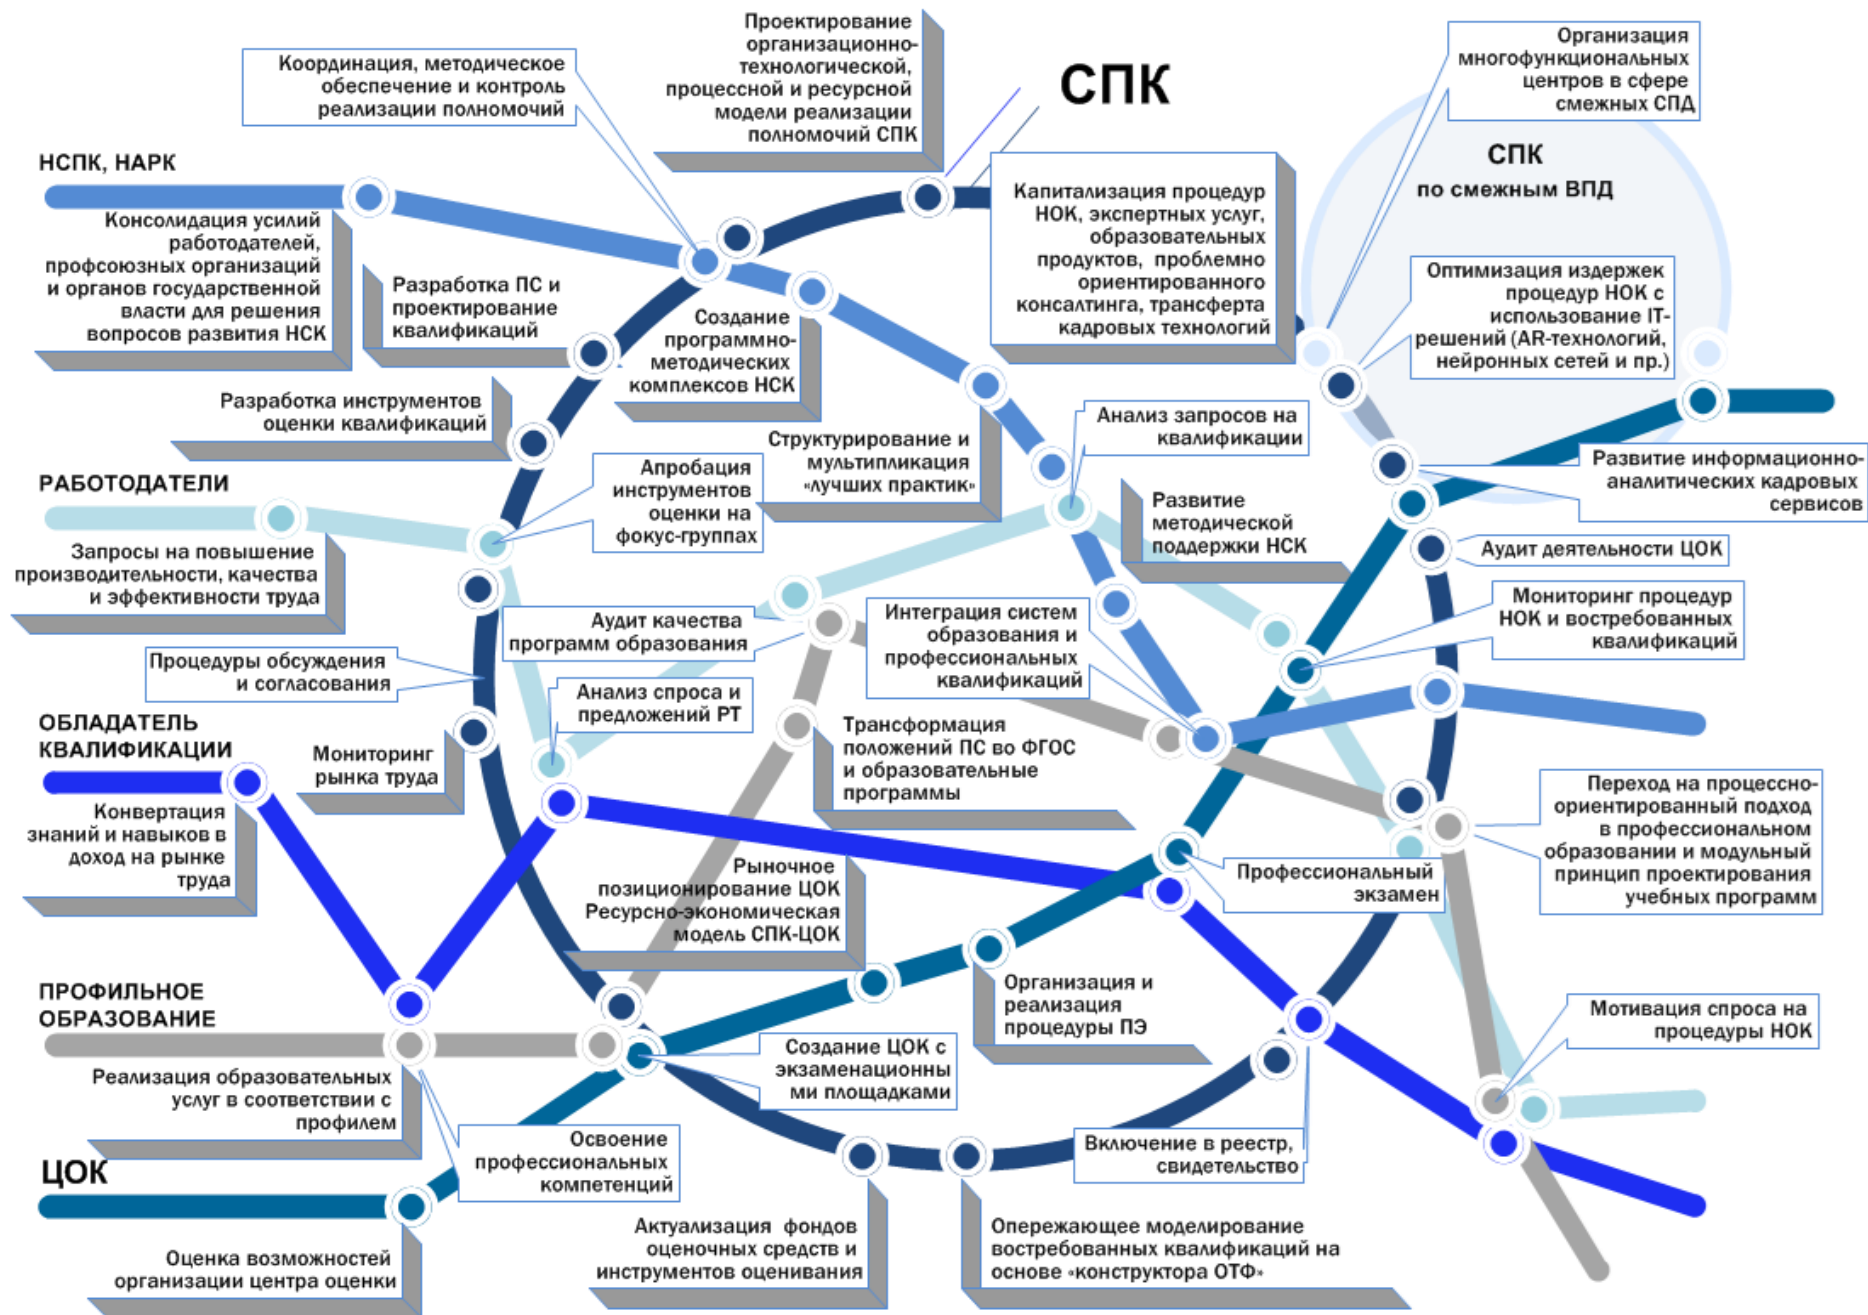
Проектирование организационно-технологической, процессной и ресурсной модели реализации полномочий СПК

Координация, методическое обеспечение и контроль реализации полномочий

СПК

Организация многофункциональных центров в сфере смежных СПД

НСПК, НАРК

СПК
по смежным ВПД

Консолидация усилий работодателей, профсоюзных организаций и органов государственной власти для решения вопросов развития НСК

Разработка ПС и проектирование квалификаций

Создание программно-методических комплексов НСК

Капитализация процедур НОК, экспертных услуг, образовательных продуктов, проблемно ориентированного консалтинга, трансферта кадровых технологий

Оптимизация издержек процедур НОК с использование IT-решений (AR-технологий, нейронных сетей и пр.)

Разработка инструментов оценки квалификаций

Структурирование и мультипликация «лучших практик»

Анализ запросов на квалификации

РАБОТОДАТЕЛИ

Апробация инструментов оценки на фокус-группах

Развитие методической поддержки НСК

Развитие информационно-аналитических кадровых сервисов

Запросы на повышение производительности, качества и эффективности труда

Аудит деятельности ЦОК

Аудит качества программ образования

Интеграция систем образования и профессиональных квалификаций

Мониторинг процедур НОК и востребованных квалификаций

Процедуры обсуждения и согласования

ОБЛАДАТЕЛЬ КВАЛИФИКАЦИИ

Анализ спроса и предложений РТ

Мониторинг рынка труда

Трансформация положений ПС во ФГОС и образовательные программы

Конвертация знаний и навыков в доход на рынке труда

Переход на процессно-ориентированный подход в профессиональном образовании и модульный принцип проектирования учебных программ

Рыночное позиционирование ЦОК
Ресурсно-экономическая модель СПК-ЦОК

Профессиональный экзамен

ПРОФИЛЬНОЕ ОБРАЗОВАНИЕ

Организация и реализация процедуры ПЭ

Мотивация спроса на процедуры НОК

Реализация образовательных услуг в соответствии с профилем

Создание ЦОК с экзаменационными площадками

ЦОК

Освоение профессиональных компетенций

Включение в реестр, свидетельство

Оценка возможностей организации центра оценки

Актуализация фондов оценочных средств и инструментов оценивания

Опережающее моделирование востребованных квалификаций на основе «конструктора ОТФ»